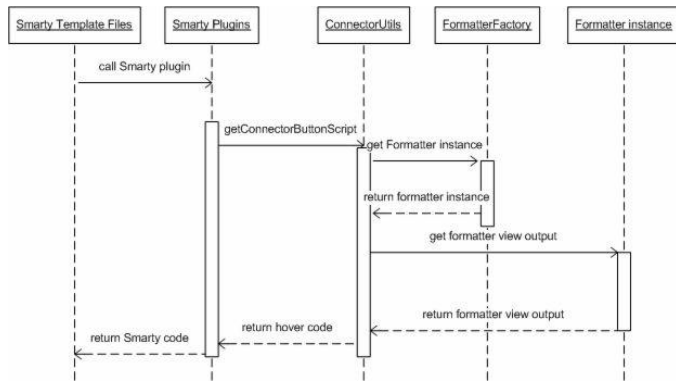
Smarty Template Files

Smarty Plugins

ConnectorUtils

FormatterFactory

Formatter instance

call Smarty plugin

getConnectorButtonScript

get Formatter instance

return formatter instance

get formatter view output

return formatter view output

return hover code

return Smarty code